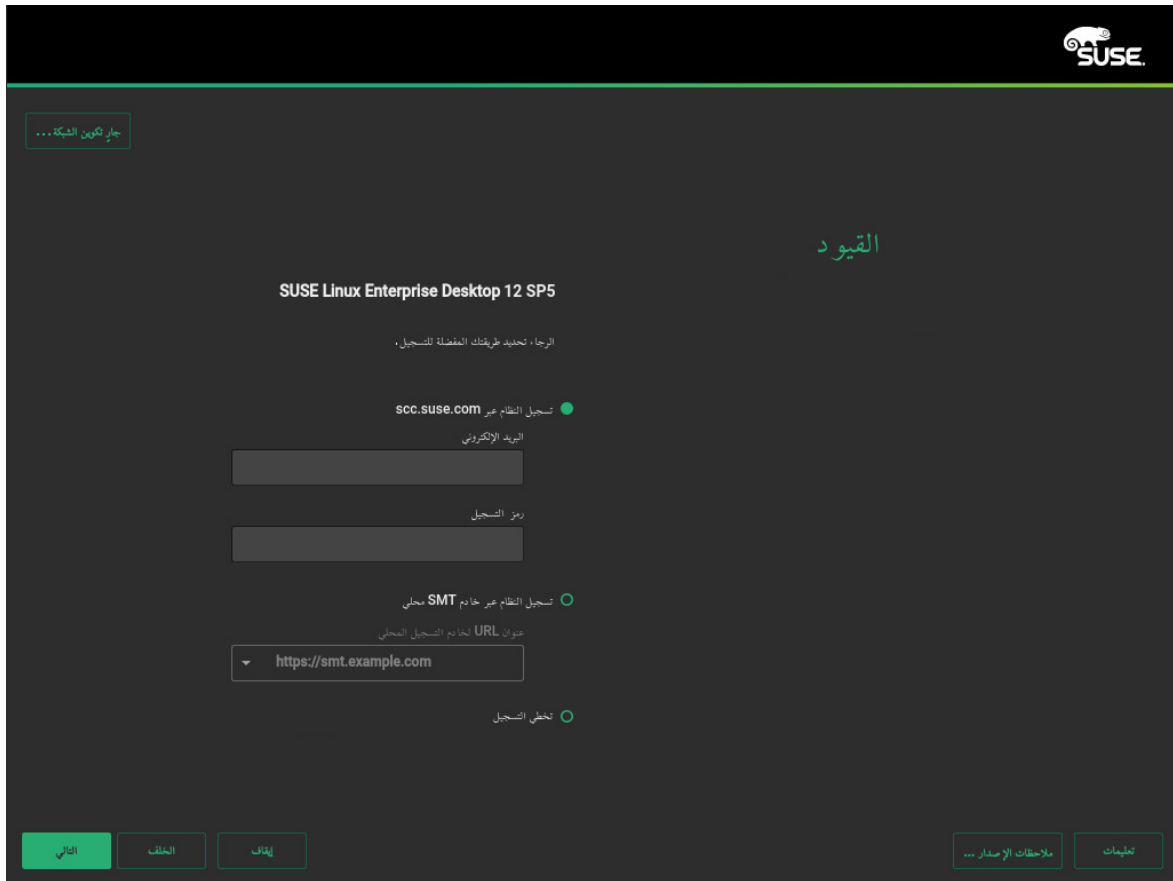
SUSE

جارٍ تكوين الشبكة...

القيود

SUSE Linux Enterprise Desktop 12 SP5

الرجاء، تحديد طريقتك المفضلة للتسجيل.

تسجيل النظام عبر scc.suse.com

البريد الإلكتروني

رمز التسجيل

تسجيل النظام عبر خادم SMT محلي

عنوان URL لخادم التسجيل المحلي

https://smt.example.com

تخطي التسجيل

تعليمات

ملاحظات الإصدار...

إيقاف

الخلف

التالي